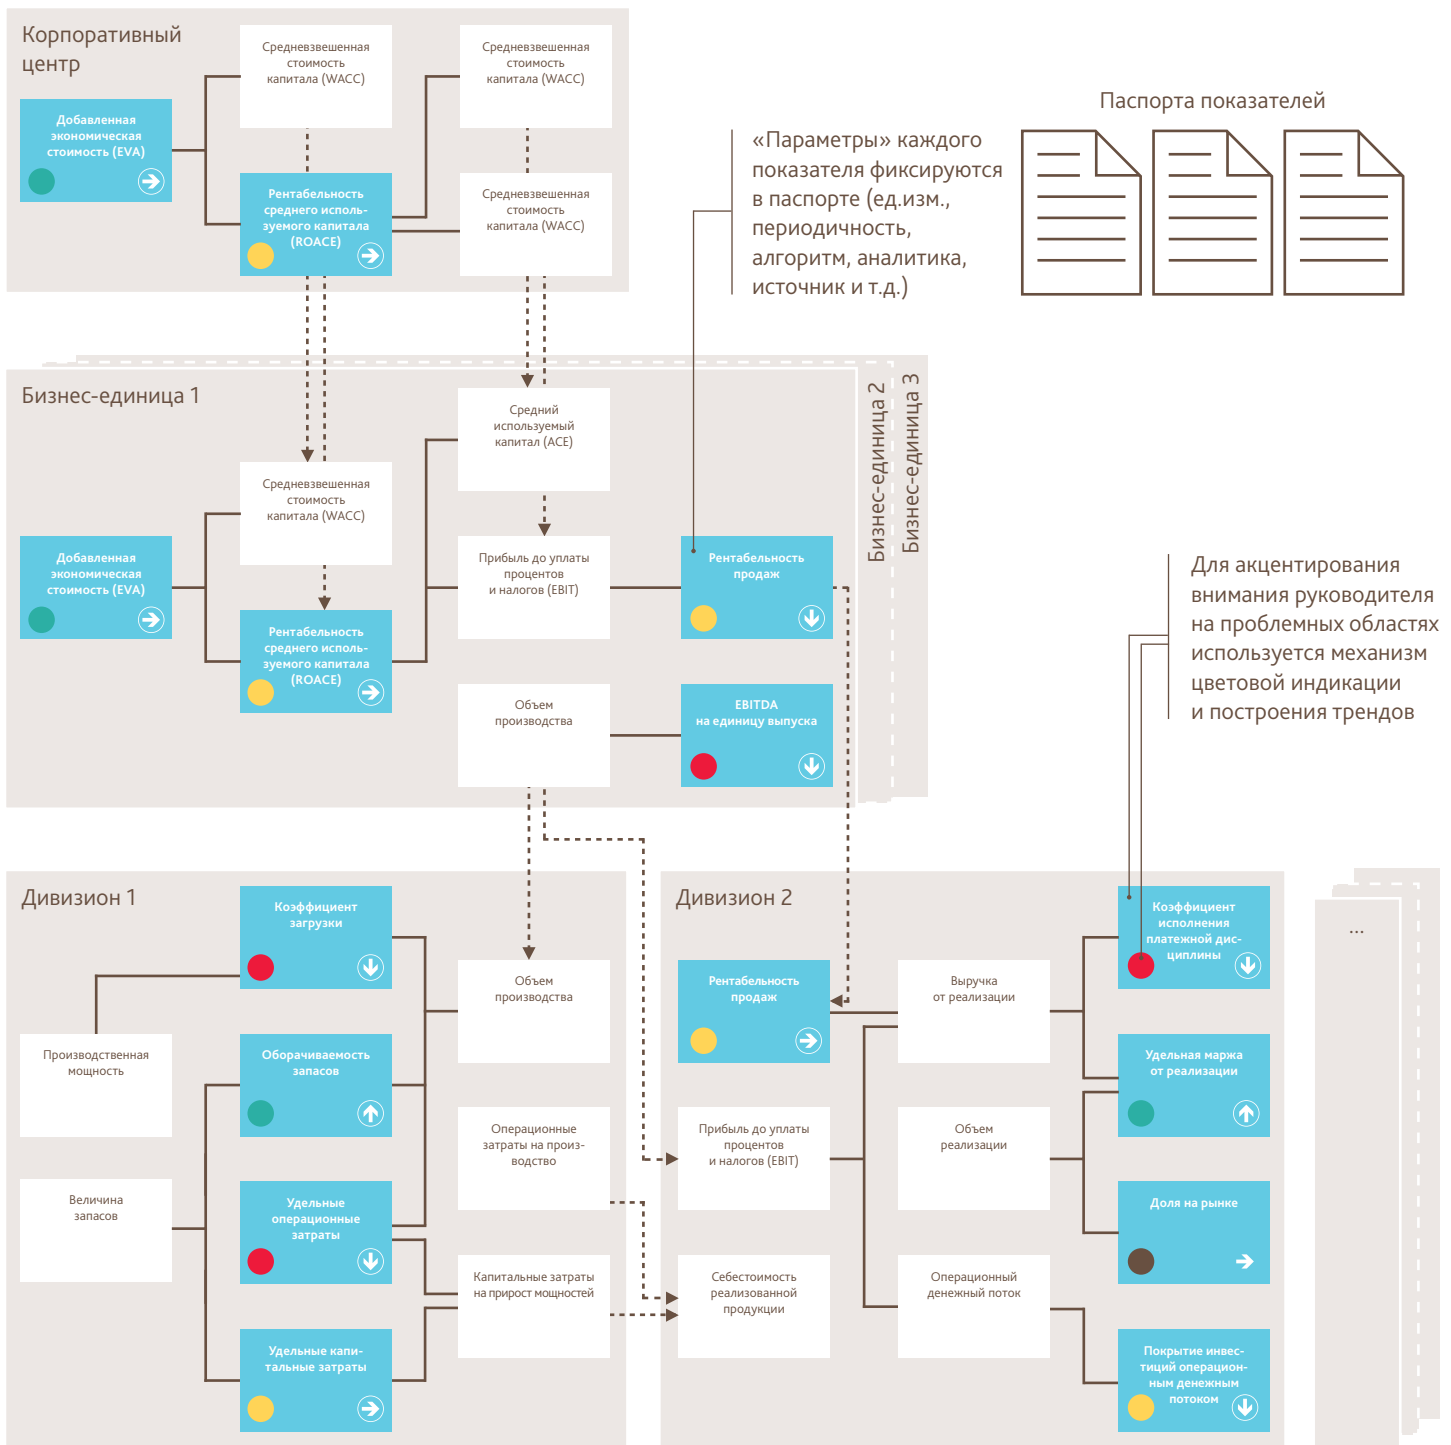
Корпоративный центр

Средневзвешенная стоимость капитала (WACC)

Средневзвешенная стоимость капитала (WACC)

Добавленная экономическая стоимость (EVA)

Рентабельность среднего используемого капитала (ROACE)

Средневзвешенная стоимость капитала (WACC)

Паспорта показателей

«Параметры» каждого показателя фиксируются в паспорте (ед.изм., периодичность, алгоритм, аналитика, источник и т.д.)

Бизнес-единица 1

Бизнес-единица 2

Бизнес-единица 3

Средний используемый капитал (ACE)

Средневзвешенная стоимость капитала (WACC)

Добавленная экономическая стоимость (EVA)

Прибыль до уплаты процентов и налогов (EBIT)

Рентабельность продаж

Рентабельность среднего используемого капитала (ROACE)

Объем производства

EBITDA на единицу выпуска

Для акцентирования внимания руководителя на проблемных областях используется механизм цветовой индикации и построения трендов

Дивизион 1

Коэффициент загрузки

Объем производства

Производственная мощность

Оборачиваемость запасов

Величина запасов

Удельные операционные затраты

Операционные затраты на производство

Капитальные затраты на прирост мощностей

Удельные капитальные затраты

Дивизион 2

Рентабельность продаж

Выручка от реализации

Коэффициент исполнения платежной дисциплины

Удельная маржа от реализации

Прибыль до уплаты процентов и налогов (EBIT)

Объем реализации

Доля на рынке

Себестоимость реализованной продукции

Операционный денежный поток

Покрытие инвестиций операционным денежным потоком

...